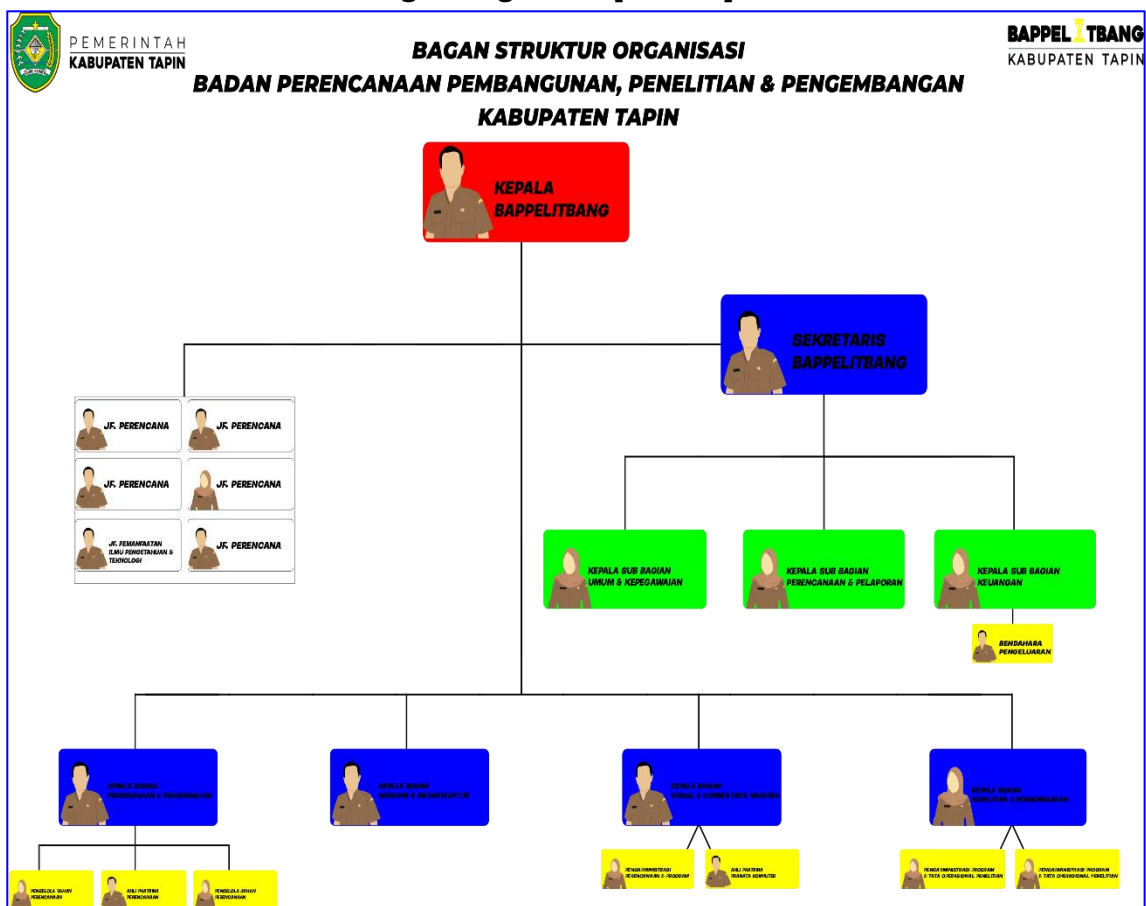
PEMERINTAH
KABUPATEN TAPIN

BAGAN STRUKTUR ORGANISASI
BADAN PERENCANAAN PEMBANGUNAN, PENELITIAN & PENGEMBANGAN
KABUPATEN TAPIN

BAPPELITBANG
KABUPATEN TAPIN

KEPALA BAPPELITBANG

SEKRETARIS BAPPELITBANG

JF. PERENCANA

JF. PERENCANA

JF. PERENCANA

JF. PERENCANA

JF. PEMANFAATAN ILMU PENGETAHUAN & TEKNOLOGI

JF. PERENCANA

KEPALA SUB BAGIAN UMUM & KEPEGAWAIAN

KEPALA SUB BAGIAN PERENCANAAN & PELAPORAN

KEPALA SUB BAGIAN KEUANGAN

BENDAHARA PENGELUARAN

KEPALA BIDANG PERENCANAAN & PENGENDALIAN

KEPALA BIDANG EKONOMI & INFRASTRUKTUR

KEPALA BIDANG SOSIAL & SUMBER DAYA MANUSIA

KEPALA BIDANG PENELITIAN & PENGEMBANGAN

PENGADMINISTRASI PERENCANAAN & PROGRAM

AHLI PRATAMA PRANATA KOMPUTER

PENGADMINISTRASI PROGRAM & TATA OPERASIONAL PENELITIAN

PENGADMINISTRASI PROGRAM & TATA OPERASIONAL PENELITIAN

PENGELOLA DANA PERENCANAAN

AHLI PRATAMA PERENCANAAN

PENGELOLA ANGGARAN PERENCANAAN